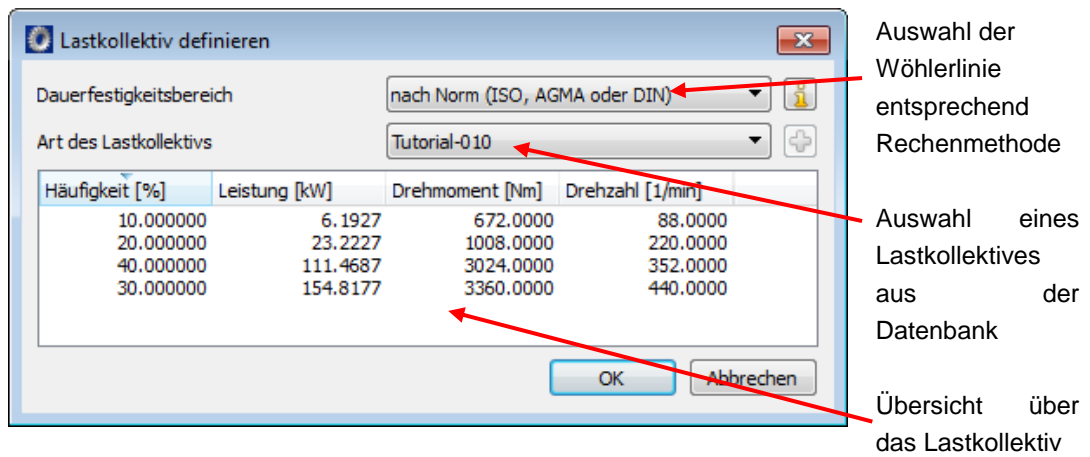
Lastkollektiv definieren

Dauerfestigkeitsbereich
nach Norm (ISO, AGMA oder DIN)

Art des Lastkollektivs
Tutorial-010

| Häufigkeit [%] | Leistung [kW] | Drehmoment [Nm] | Drehzahl [1/min] |
|---|---|---|---|
| 10.000000 | 6.1927 | 672.0000 | 88.0000 |
| 20.000000 | 23.2227 | 1008.0000 | 220.0000 |
| 40.000000 | 111.4687 | 3024.0000 | 352.0000 |
| 30.000000 | 154.8177 | 3360.0000 | 440.0000 |

OK
Abbrechen

Auswahl der Wöhlerlinie entsprechend Rechenmethode

Auswahl eines Lastkollektives aus der Datenbank

Übersicht über das Lastkollektiv